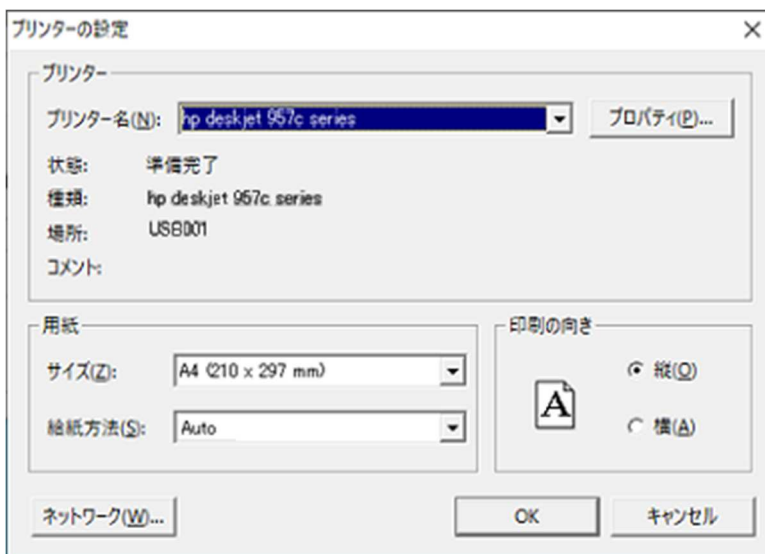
プリンターの設定

×

プリンター

プリンター名(N): hp deskjet 957c series

プロパティ(P)...

状態: 準備完了

種類: hp deskjet 957c series

場所: USB001

コメント:

用紙

サイズ(Z): A4 (210 x 297 mm)

給紙方法(S): Auto

印刷の向き

A

縦(O)

横(A)

ネットワーク(W)...

OK

キャンセル